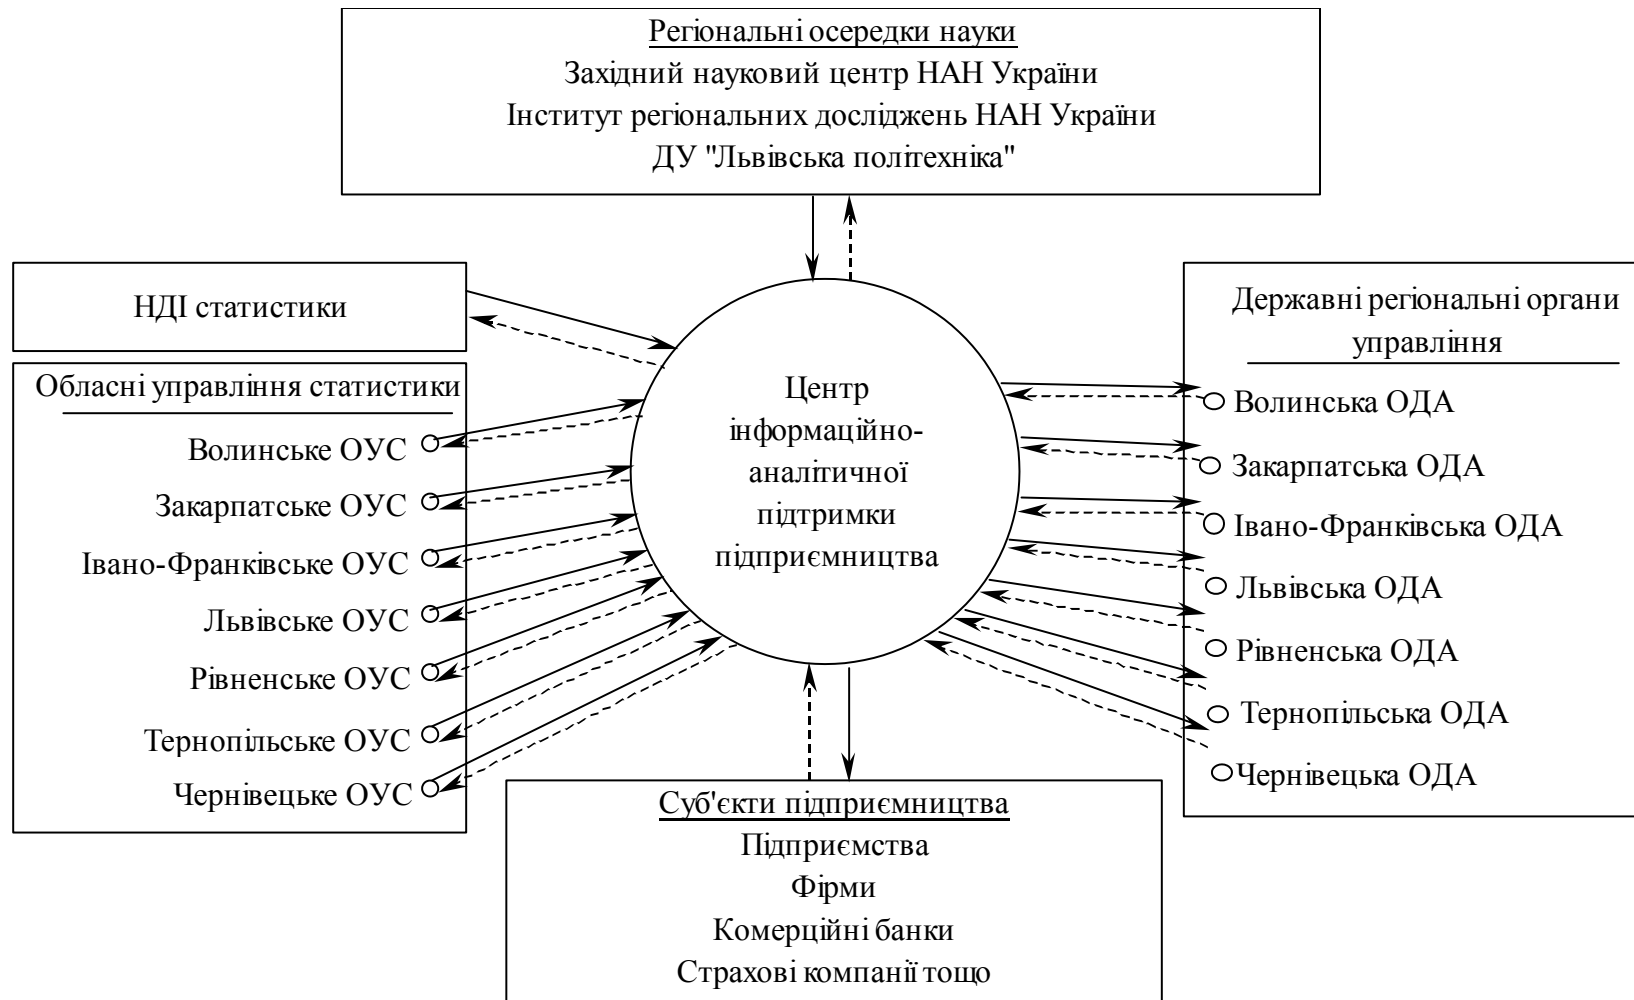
Регіональні осередки науки
Західний науковий центр НАН України
Інститут регіональних досліджень НАН України
ДУ "Львівська політехніка"

НДІ статистики

Обласні управління статистики
Волинське ОУС
Закарпатське ОУС
Івано-Франківське ОУС
Львівське ОУС
Рівненське ОУС
Тернопільське ОУС
Чернівецьке ОУС

Центр інформаційно-аналітичної підтримки підприємництва

Державні регіональні органи управління
Волинська ОДА
Закарпатська ОДА
Івано-Франківська ОДА
Львівська ОДА
Рівненська ОДА
Тернопільська ОДА
Чернівецька ОДА

Суб'єкти підприємництва
Підприємства
Фірми
Комерційні банки
Страхові компанії тощо